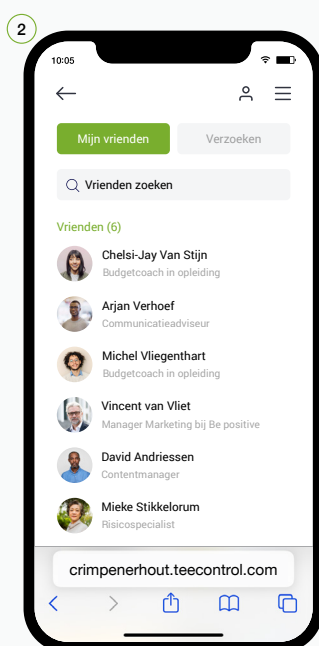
2

10:05

Mijn vrienden

Verzoeken

Vrienden zoeken

Vrienden (6)

Chelsi-Jay Van Stijn
Budgetcoach in opleiding

Arjan Verhoef
Communicatieadviseur

Michel Vliegenthart
Budgetcoach in opleiding

Vincent van Vliet
Manager Marketing bij Be positive

David Andriessen
Contentmanager

Mieke Stikkelorum
Risicospecialist

crimpenerhout.teecontrol.com